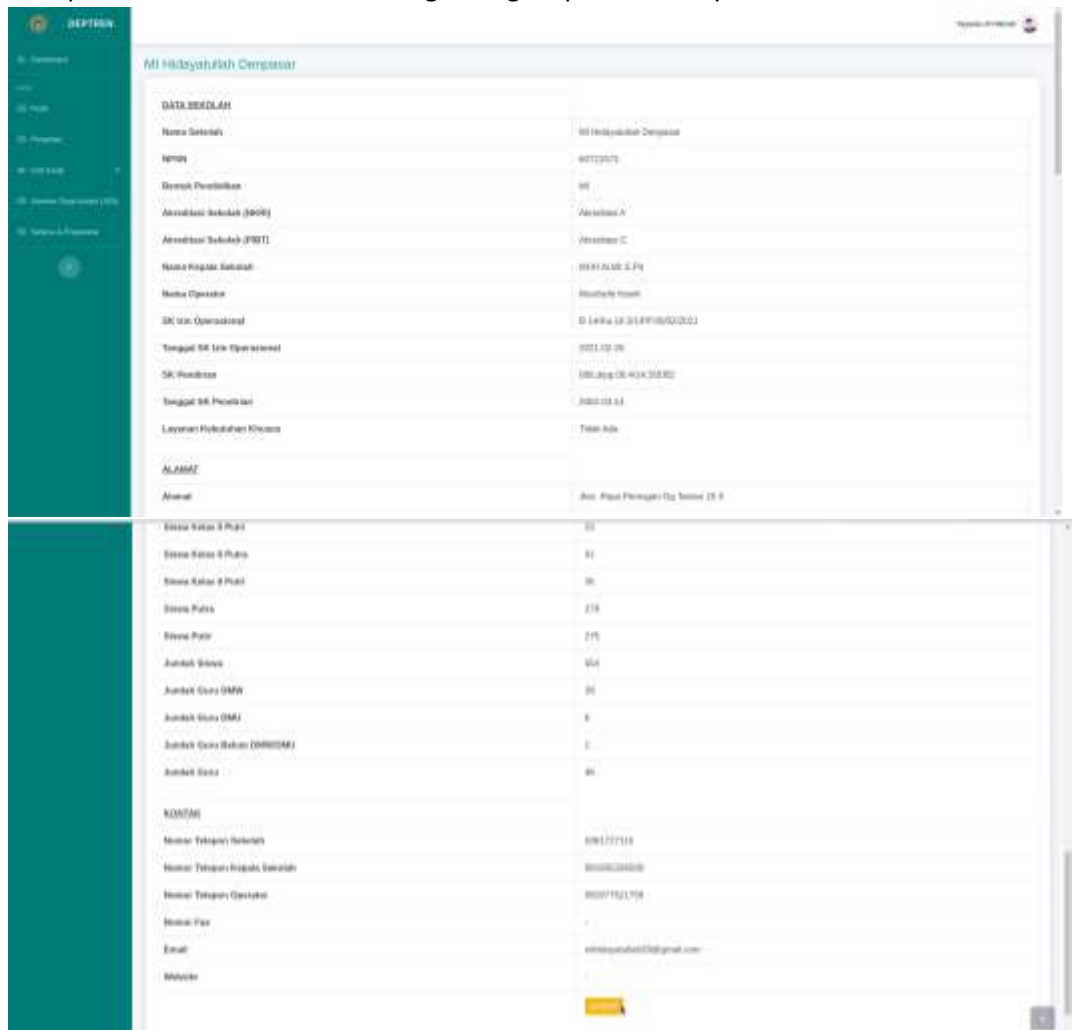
DEPTREN

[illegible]
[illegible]
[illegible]
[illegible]
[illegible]
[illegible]

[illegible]

MI Hidayatullah Denpasar

DATA SEKOLAH

| | |
|---|---|
| Nama Sekolah | MI Hidayatullah Denpasar |
| NPSN | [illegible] |
| Bentuk Pendidikan | MI |
| Akreditasi Sekolah (BAN) | Akreditasi A |
| Akreditasi Sekolah (PBDT) | Akreditasi C |
| Nama Kepala Sekolah | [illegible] |
| Nama Operator | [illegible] |
| SK Izin Operasional | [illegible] |
| Tanggal SK Izin Operasional | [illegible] |
| SK Pendirian | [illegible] |
| Tanggal SK Pendirian | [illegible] |
| Layanan Kebutuhan Khusus | Tidak Ada |

ALAMAT

| | |
|---|---|
| Alamat | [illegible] |

| | |
|---|---|
| Siswa Kelas 5 Putri | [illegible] |
| Siswa Kelas 6 Putra | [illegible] |
| Siswa Kelas 6 Putri | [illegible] |
| Siswa Putra | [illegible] |
| Siswa Putri | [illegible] |
| Jumlah Siswa | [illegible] |
| Jumlah Guru DMW | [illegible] |
| Jumlah Guru DMU | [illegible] |
| Jumlah Guru Bukan DMW/DMU | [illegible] |
| Jumlah Guru | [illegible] |

KONTAK

| | |
|---|---|
| Nomor Telepon Sekolah | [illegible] |
| Nomor Telepon Kepala Sekolah | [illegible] |
| Nomor Telepon Operator | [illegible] |
| Nomor Fax | - |
| Email | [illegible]@gmail.com |
| Website | - |

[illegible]